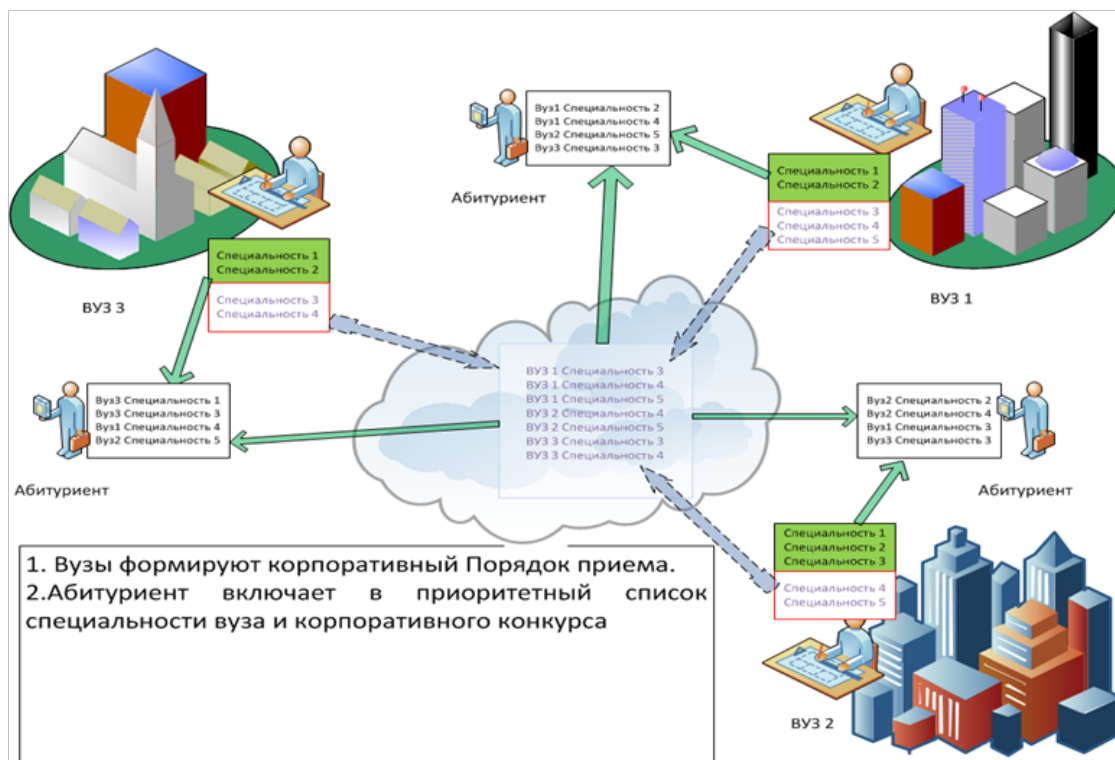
Вуз1 Специальность 2
Вуз1 Специальность 4
Вуз2 Специальность 5
Вуз3 Специальность 3

Абитуриент

Специальность 1
Специальность 2

Специальность 3
Специальность 4
Специальность 5

ВУЗ 1

Специальность 1
Специальность 2

Специальность 3
Специальность 4

ВУЗ 3

ВУЗ 1 Специальность 3
ВУЗ 1 Специальность 4
ВУЗ 1 Специальность 5
ВУЗ 2 Специальность 4
ВУЗ 2 Специальность 5
ВУЗ 3 Специальность 3
ВУЗ 3 Специальность 4

Вуз3 Специальность 1
Вуз3 Специальность 3
Вуз1 Специальность 4
Вуз2 Специальность 5

Абитуриент

Вуз2 Специальность 2
Вуз2 Специальность 4
Вуз1 Специальность 3
Вуз3 Специальность 3

Абитуриент

Специальность 1
Специальность 2
Специальность 3

Специальность 4
Специальность 5

ВУЗ 2

1. Вузы формируют корпоративный Порядок приема.
2.Абитуриент включает в приоритетный список специальности вуза и корпоративного конкурса